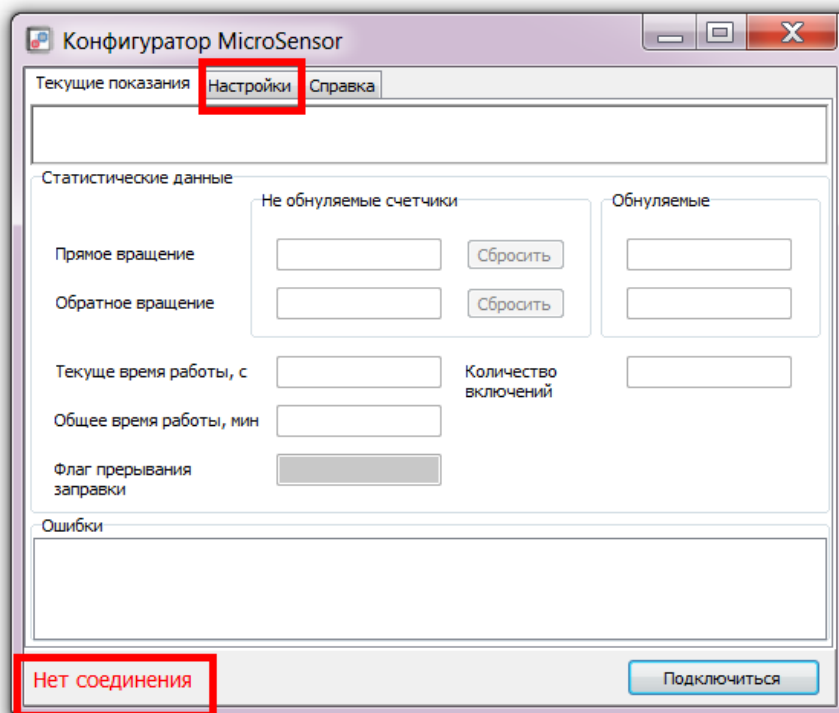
Конфигуратор MicroSensor

Текущие показания
Настройки
Справка

Статистические данные

Не обнуляемые счетчики

Обнуляемые

Прямое вращение
Сбросить

Обратное вращение
Сбросить

Текуще время работы, с

Количество включений

Общее время работы, мин

Флаг прерывания заправки

Ошибки

Нет соединения

Подключиться